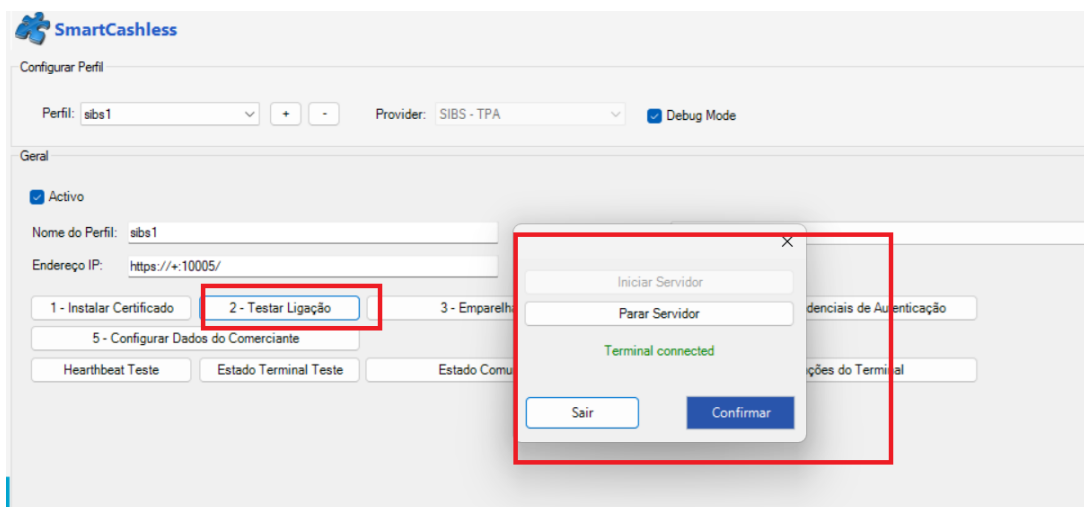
SmartCashless

Configurar Perfil

Perfil: sibs1 + -

Provider: SIBS - TPA

Debug Mode

Geral

Activo

Nome do Perfil: sibs1

Endereço IP: https://+:10005/

1 - Instalar Certificado

2 - Testar Ligação

3 - Emparelha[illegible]

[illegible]denciais de Autenticação

5 - Configurar Dados do Comerciante

Hearthbeat Teste

Estado Terminal Teste

Estado Comu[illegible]

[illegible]ções do Terminal

Iniciar Servidor

Parar Servidor

Terminal connected

Sair

Confirmar